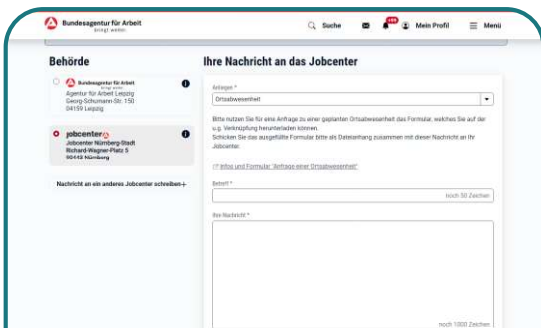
Bundesagentur für Arbeit
bringt weiter

Suche

Mein Profil

Menü

Behörde

Bundesagentur für Arbeit
bringt weiter
Agentur für Arbeit Leipzig
Georg-Schumann-Str. 150
04159 Leipzig

jobcenter
Jobcenter Nürnberg-Stadt
Richard-Wagner-Platz 5
90443 Nürnberg

Nachricht an ein anderes Jobcenter schreiben +

Ihre Nachricht an das Jobcenter

Anliegen *
Ortsabwesenheit

Bitte nutzen Sie für eine Anfrage zu einer geplanten Ortsabwesenheit das Formular, welches Sie auf der o.g. Verknüpfung herunterladen können.
Schicken Sie das ausgefüllte Formular bitte als Dateianhang zusammen mit dieser Nachricht an Ihr Jobcenter.

Infos und Formular "Anfrage einer Ortsabwesenheit"

Betreff *
noch 50 Zeichen

Ihre Nachricht *

noch 1000 Zeichen